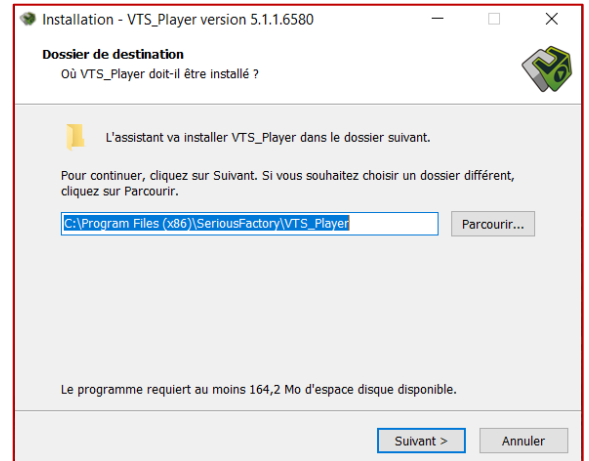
Installation - VTS_Player version 5.1.1.6580

Dossier de destination
Où VTS_Player doit-il être installé ?

L'assistant va installer VTS_Player dans le dossier suivant.

Pour continuer, cliquez sur Suivant. Si vous souhaitez choisir un dossier différent, cliquez sur Parcourir.

C:\Program Files (x86)\SeriousFactory\VTS_Player

Parcourir...

Le programme requiert au moins 164,2 Mo d'espace disque disponible.

Suivant >

Annuler